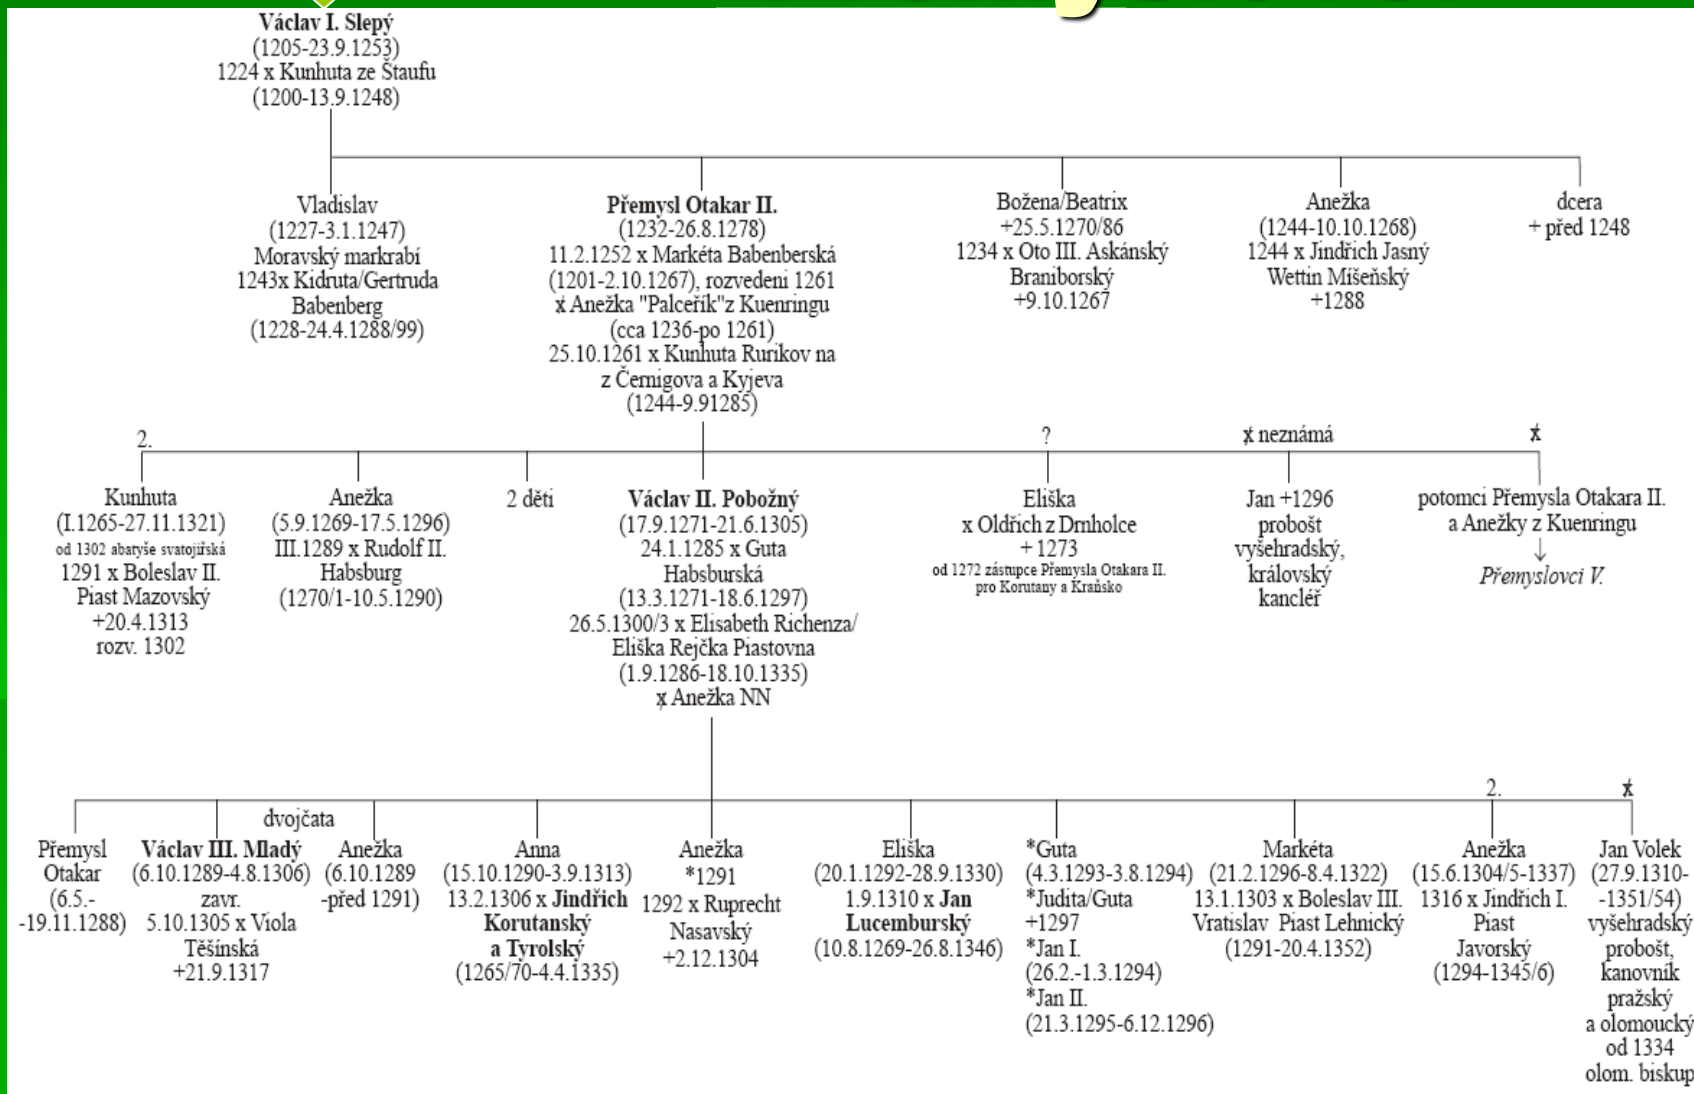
**Václav I. Slepý**
(1205-23.9.1253)
1224 x Kunhuta ze Štaufu
(1200-13.9.1248)

Vladislav
(1227-3.1.1247)
Moravský markrabí
1243x Kidruta/Gertruda Babenberg
(1228-24.4.1288/99)

**Přemysl Otakar II.**
(1232-26.8.1278)
11.2.1252 x Markéta Babenberská
(1201-2.10.1267), rozvedeni 1261
ӿ Anežka "Palceřík"z Kuenringu
(cca 1236-po 1261)
25.10.1261 x Kunhuta Rurikov na z Černigova a Kyjeva
(1244-9.91285)

Božena/Beatrix
+25.5.1270/86
1234 x Oto III. Askánský Braniborský
+9.10.1267

Anežka
(1244-10.10.1268)
1244 x Jindřich Jasný Wettin Míšeňský
+1288

dcera
+ před 1248

2.

?

ӿ neznámá

ӿ

Kunhuta
(I.1265-27.11.1321)
od 1302 abatyše svatojiřská
1291 x Boleslav II. Piast Mazovský
+20.4.1313
rozv. 1302

Anežka
(5.9.1269-17.5.1296)
III.1289 x Rudolf II. Habsburg
(1270/1-10.5.1290)

2 děti

**Václav II. Pobožný**
(17.9.1271-21.6.1305)
24.1.1285 x Guta Habsburská
(13.3.1271-18.6.1297)
26.5.1300/3 x Elisabeth Richenza/ Eliška Rejčka Piastovna
(1.9.1286-18.10.1335)
ӿ Anežka NN

Eliška
x Oldřich z Drnholce
+ 1273
od 1272 zástupce Přemysla Otakara II. pro Korutany a Kraňsko

Jan +1296
probošt vyšehradský, královský kancléř

potomci Přemysla Otakara II. a Anežky z Kuenringu
↓
*Přemyslovci V.*

dvojčata

2.

ӿ

Přemysl Otakar
(6.5.-19.11.1288)

**Václav III. Mladý**
(6.10.1289-4.8.1306)
zavr. 5.10.1305 x Viola Těšínská
+21.9.1317

Anežka
(6.10.1289 -před 1291)

Anna
(15.10.1290-3.9.1313)
13.2.1306 x **Jindřich Korutanský a Tyrolský**
(1265/70-4.4.1335)

Anežka
*1291
1292 x Ruprecht Nasavský
+2.12.1304

Eliška
(20.1.1292-28.9.1330)
1.9.1310 x **Jan Lucemburský**
(10.8.1269-26.8.1346)

*Guta
(4.3.1293-3.8.1294)
*Judita/Guta
+1297
*Jan I.
(26.2.-1.3.1294)
*Jan II.
(21.3.1295-6.12.1296)

Markéta
(21.2.1296-8.4.1322)
13.1.1303 x Boleslav III. Vratislav Piast Lehnický
(1291-20.4.1352)

Anežka
(15.6.1304/5-1337)
1316 x Jindřich I. Piast Javorský
(1294-1345/6)

Jan Volek
(27.9.1310-1351/54)
vyšehradský probošt, kanovník pražský a olomoucký
od 1334 olom. biskup